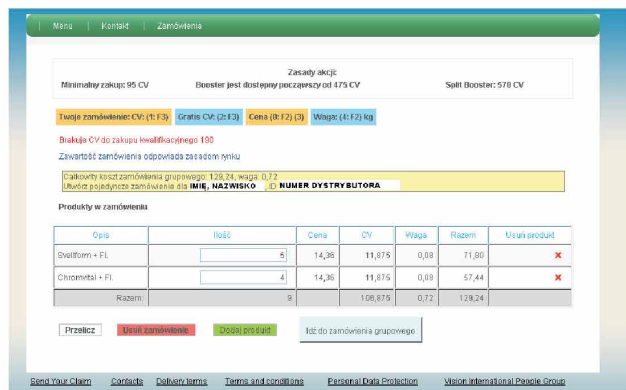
Menu | Kontakt | Zamówienia

Zasady akcji:
Minimalny zakup: 95 CV
Booster jest dostępny począwszy od 475 CV
Split Booster: 570 CV

Twoje zamówienie: CV: (1: F3)
Gratis CV: (2: F3)
Cena (0: F2) (3)
Waga: (4: F2) kg

Brakuje CV do zakupu kwalifikacyjnego 190

Zawartość zamówienia odpowiada zasadom rynku

Całkowity koszt zamówienia grupowego: 129,24, waga: 0,72
Utwórz pojedyncze zamówienie dla IMIĘ, NAZWISKO , ID NUMER DYSTRYBUTORA

Produkty w zamówieniu

| Opis | Ilość | Cena | CV | Waga | Razem | Usuń produkt |
|---|---|---|---|---|---|---|
| Svelform + Fl. | 5 | 14,36 | 11,875 | 0,08 | 71,80 | ✖ |
| Chromvital + Fl. | 4 | 14,36 | 11,875 | 0,08 | 57,44 | ✖ |
| Razem: | 9 | | 106,875 | 0,72 | 129,24 | |

Przelicz
Usuń zamówienie
Dodaj produkt
Idź do zamówienia grupowego

Send Your Claim | Contacts | Delivery terms | Terms and conditions | Personal Data Protection | Vision International People Group